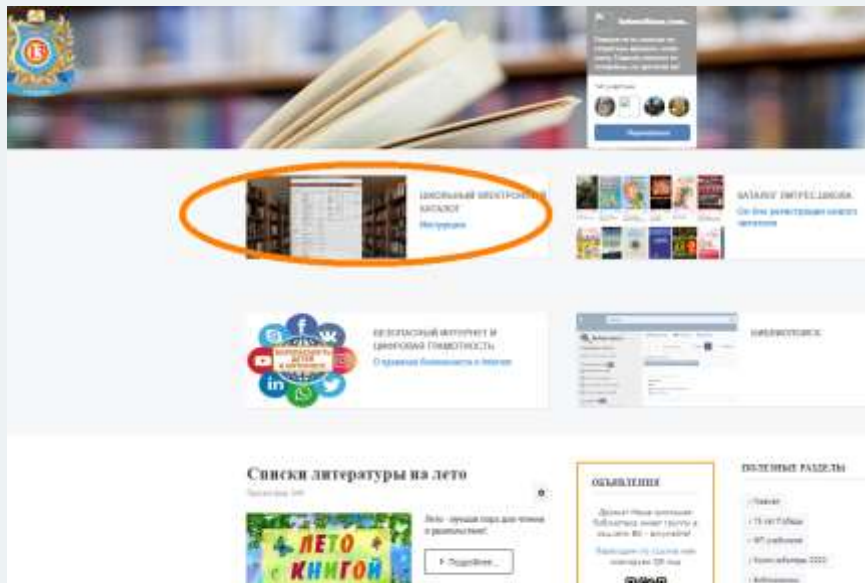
13

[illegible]

ШКОЛЬНЫЙ ЭЛЕКТРОННЫЙ КАТАЛОГ
Инструкция

КАТАЛОГ ЛИТРЕС:ШКОЛА
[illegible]

БЕЗОПАСНЫЙ ИНТЕРНЕТ И ЦИФРОВАЯ ГРАМОТНОСТЬ
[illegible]

БЕЗОПАСНОСТЬ ДЕТЕЙ В ИНТЕРНЕТЕ

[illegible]

Списки литературы на лето

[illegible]

ЛЕТО С КНИГОЙ

Лето - лучшая пора для чтения и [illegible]

Подробнее...

ОБЪЯВЛЕНИЯ

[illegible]

ПОЛЕЗНЫЕ РАЗДЕЛЫ

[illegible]